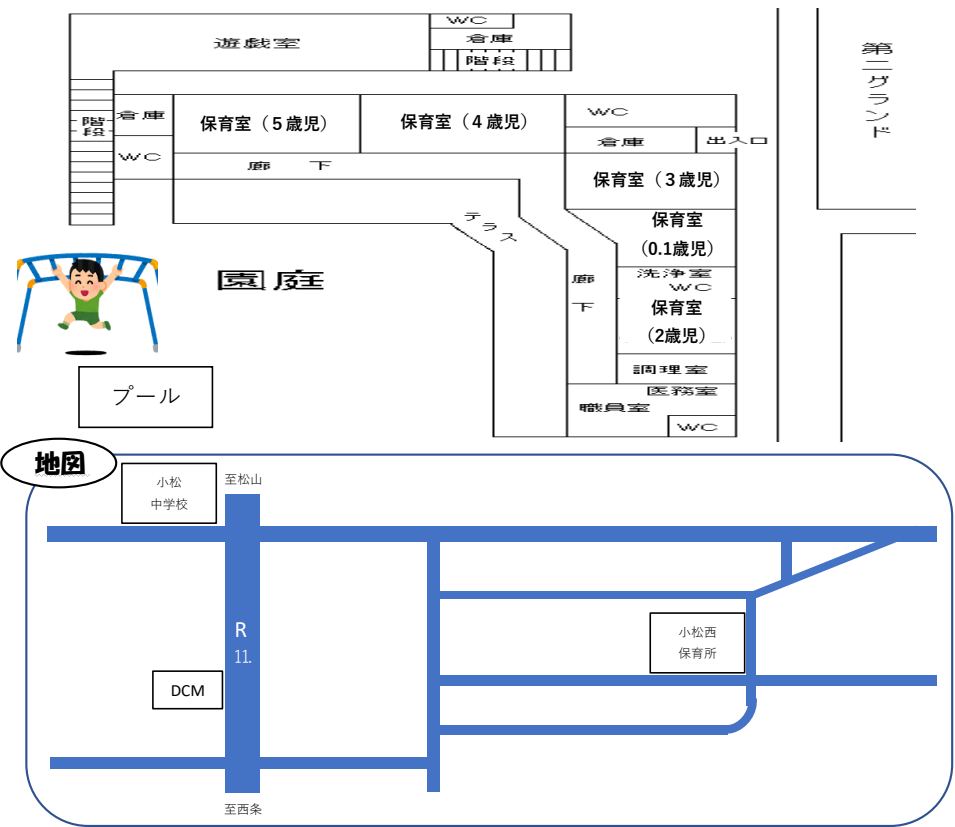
遊戯室

WC
倉庫
階段

階段
倉庫
WC

保育室（5歳児）
保育室（4歳児）

WC
倉庫
出入口

第二グランド

廊下

保育室（3歳児）

テラス

保育室
(0.1歳児)

園庭

廊下

洗浄室
WC

保育室
(2歳児)

調理室

プール

医務室
職員室
WC

地図

小松
中学校

至松山

R
11.

小松西
保育所

DCM

至西条